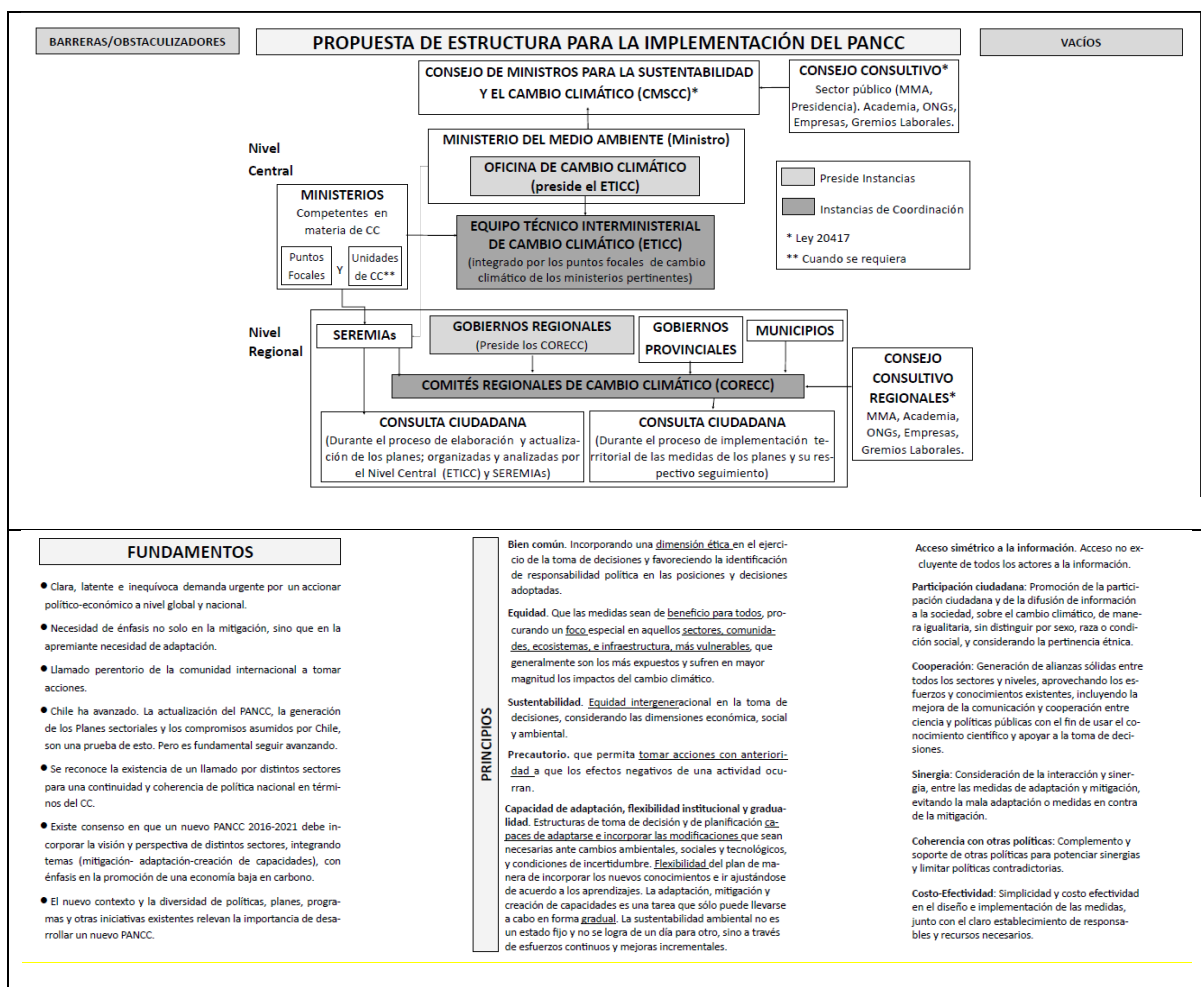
BARRERAS/OBSTACULIZADORES

PROPUESTA DE ESTRUCTURA PARA LA IMPLEMENTACIÓN DEL PANCC

VACÍOS

CONSEJO DE MINISTROS PARA LA SUSTENTABILIDAD Y EL CAMBIO CLIMÁTICO (CMSCC)*

CONSEJO CONSULTIVO* Sector público (MMA, Presidencia). Academia, ONGs, Empresas, Gremios Laborales.

Nivel Central

MINISTERIO DEL MEDIO AMBIENTE (Ministro)

OFICINA DE CAMBIO CLIMÁTICO (preside el ETICC)

Preside Instancias

Instancias de Coordinación

* Ley 20417

** Cuando se requiera

MINISTERIOS Competentes en materia de CC

Puntos Focales Y Unidades de CC**

EQUIPO TÉCNICO INTERMINISTERIAL DE CAMBIO CLIMÁTICO (ETICC) (integrado por los puntos focales de cambio climático de los ministerios pertinentes)

Nivel Regional

SEREMIAs

GOBIERNOS REGIONALES (Preside los CORECC)

GOBIERNOS PROVINCIALES

MUNICIPIOS

CONSEJO CONSULTIVO REGIONALES* MMA, Academia, ONGs, Empresas, Gremios Laborales.

COMITÉS REGIONALES DE CAMBIO CLIMÁTICO (CORECC)

CONSULTA CIUDADANA (Durante el proceso de elaboración y actualización de los planes; organizadas y analizadas por el Nivel Central (ETICC) y SEREMIAs)

CONSULTA CIUDADANA (Durante el proceso de implementación territorial de las medidas de los planes y su respectivo seguimiento)

FUNDAMENTOS

● Clara, latente e inequívoca demanda urgente por un accionar político-económico a nivel global y nacional.

● Necesidad de énfasis no solo en la mitigación, sino que en la apremiante necesidad de adaptación.

● Llamado perentorio de la comunidad internacional a tomar acciones.

● Chile ha avanzado. La actualización del PANCC, la generación de los Planes sectoriales y los compromisos asumidos por Chile, son una prueba de esto. Pero es fundamental seguir avanzando.

● Se reconoce la existencia de un llamado por distintos sectores para una continuidad y coherencia de política nacional en términos del CC.

● Existe consenso en que un nuevo PANCC 2016-2021 debe incorporar la visión y perspectiva de distintos sectores, integrando temas (mitigación- adaptación-creación de capacidades), con énfasis en la promoción de una economía baja en carbono.

● El nuevo contexto y la diversidad de políticas, planes, programas y otras iniciativas existentes relevan la importancia de desarrollar un nuevo PANCC.

PRINCIPIOS

Bien común. Incorporando una dimensión ética en el ejercicio de la toma de decisiones y favoreciendo la identificación de responsabilidad política en las posiciones y decisiones adoptadas.

Equidad. Que las medidas sean de beneficio para todos, procurando un foco especial en aquellos sectores, comunidades, ecosistemas, e infraestructura, más vulnerables, que generalmente son los más expuestos y sufren en mayor magnitud los impactos del cambio climático.

Sustentabilidad. Equidad intergeneracional en la toma de decisiones, considerando las dimensiones económica, social y ambiental.

Precautorio. que permita tomar acciones con anterioridad a que los efectos negativos de una actividad ocurran.

Capacidad de adaptación, flexibilidad institucional y gradualidad. Estructuras de toma de decisión y de planificación capaces de adaptarse e incorporar las modificaciones que sean necesarias ante cambios ambientales, sociales y tecnológicos, y condiciones de incertidumbre. Flexibilidad del plan de manera de incorporar los nuevos conocimientos e ir ajustándose de acuerdo a los aprendizajes. La adaptación, mitigación y creación de capacidades es una tarea que sólo puede llevarse a cabo en forma gradual. La sustentabilidad ambiental no es un estado fijo y no se logra de un día para otro, sino a través de esfuerzos continuos y mejoras incrementales.

Acceso simétrico a la información. Acceso no excluyente de todos los actores a la información.

Participación ciudadana: Promoción de la participación ciudadana y de la difusión de información a la sociedad, sobre el cambio climático, de manera igualitaria, sin distinguir por sexo, raza o condición social, y considerando la pertinencia étnica.

Cooperación: Generación de alianzas sólidas entre todos los sectores y niveles, aprovechando los esfuerzos y conocimientos existentes, incluyendo la mejora de la comunicación y cooperación entre ciencia y políticas públicas con el fin de usar el conocimiento científico y apoyar a la toma de decisiones.

Sinergia: Consideración de la interacción y sinergia, entre las medidas de adaptación y mitigación, evitando la mala adaptación o medidas en contra de la mitigación.

Coherencia con otras políticas: Complemento y soporte de otras políticas para potenciar sinergias y limitar políticas contradictorias.

Costo-Efectividad: Simplicidad y costo efectividad en el diseño e implementación de las medidas, junto con el claro establecimiento de responsables y recursos necesarios.